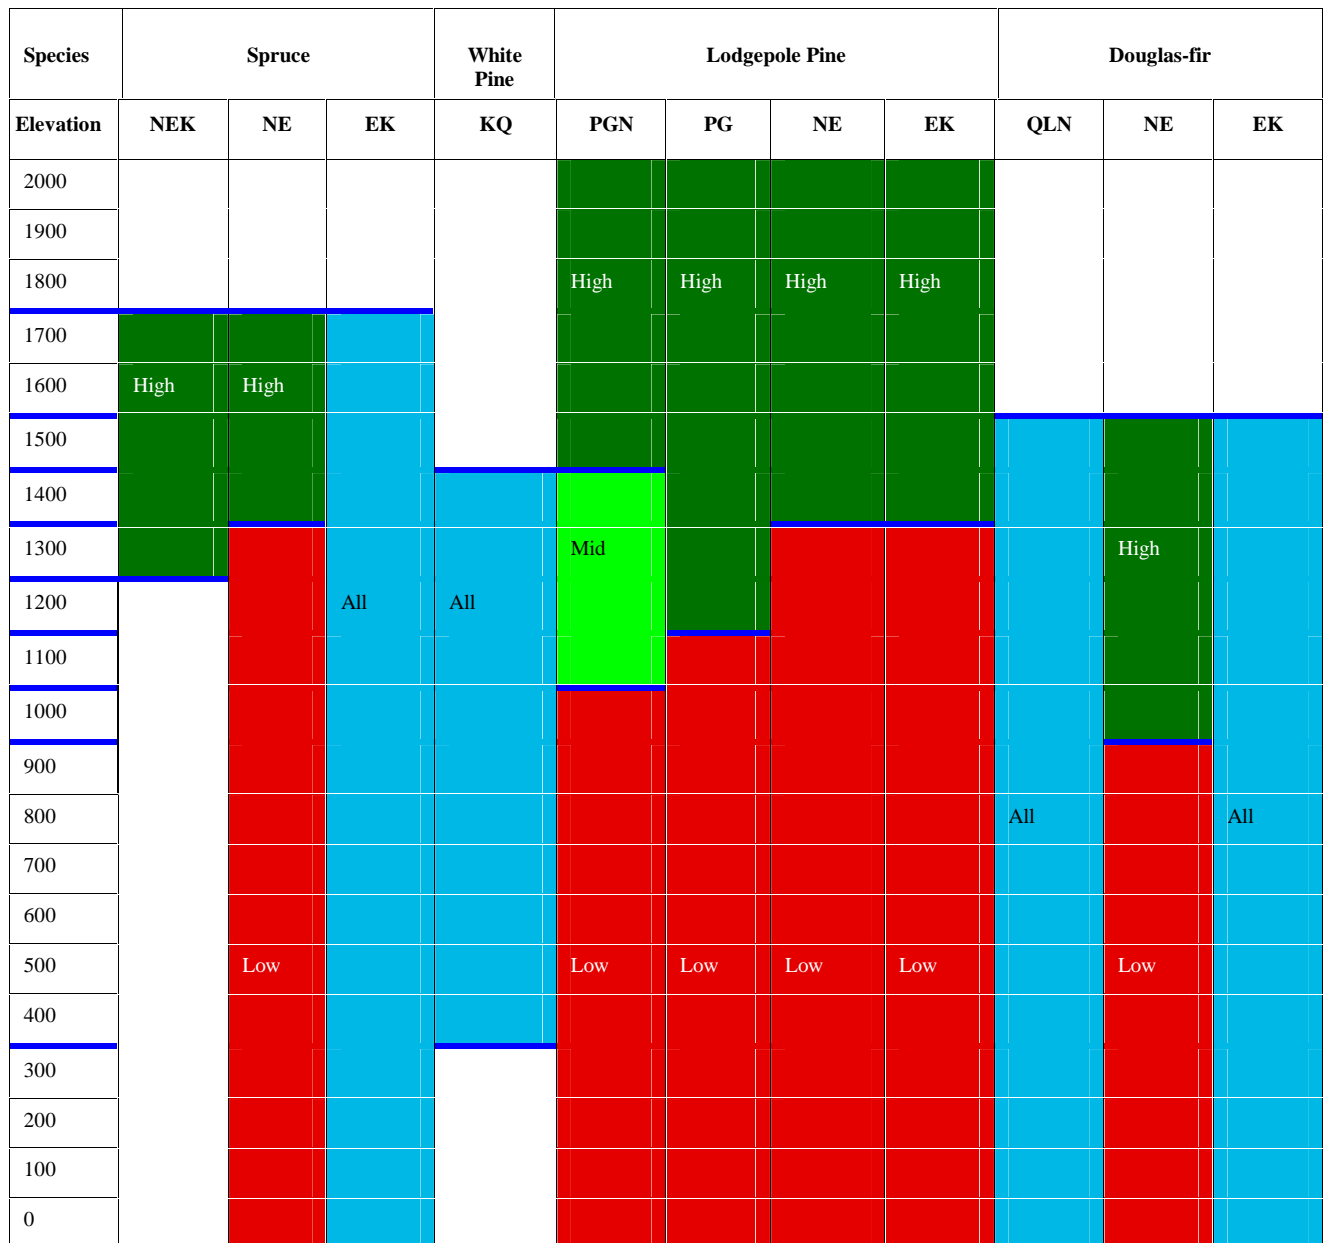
| Species | Spruce | | | White Pine | Lodgepole Pine | | | | Douglas-fir | | |
|---|---|---|---|---|---|---|---|---|---|---|---|
| Elevation | NEK | NE | EK | KQ | PGN | PG | NE | EK | QLN | NE | EK |
| 2000 | | | | | | | | | | | |
| 1900 | | | | | | | | | | | |
| 1800 | | | | | High | High | High | High | | | |
| 1700 | | | | | | | | | | | |
| 1600 | High | High | | | | | | | | | |
| 1500 | | | | | | | | | | | |
| 1400 | | | | | | | | | | | |
| 1300 | | | | | Mid | | | | | High | |
| 1200 | | | All | All | | | | | | | |
| 1100 | | | | | | | | | | | |
| 1000 | | | | | | | | | | | |
| 900 | | | | | | | | | | | |
| 800 | | | | | | | | | All | | All |
| 700 | | | | | | | | | | | |
| 600 | | | | | | | | | | | |
| 500 | | Low | | | Low | Low | Low | Low | | Low | |
| 400 | | | | | | | | | | | |
| 300 | | | | | | | | | | | |
| 200 | | | | | | | | | | | |
| 100 | | | | | | | | | | | |
| 0 | | | | | | | | | | | |